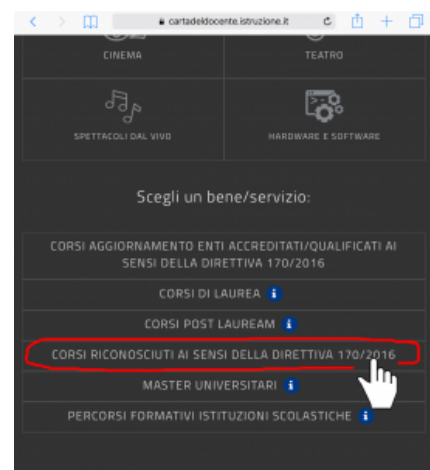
cartadeldocente.istruzione.it

CINEMA

TEATRO

SPETTACOLI DAL VIVO

HARDWARE E SOFTWARE

Scegli un bene/servizio:

CORSI AGGIORNAMENTO ENTI ACCREDITATI/QUALIFICATI AI SENSI DELLA DIRETTIVA 170/2016

CORSI DI LAUREA i

CORSI POST LAUREAM i

CORSI RICONOSCIUTI AI SENSI DELLA DIRETTIVA 170/2016

MASTER UNIVERSITARI i

PERCORSI FORMATIVI ISTITUZIONI SCOLASTICHE i